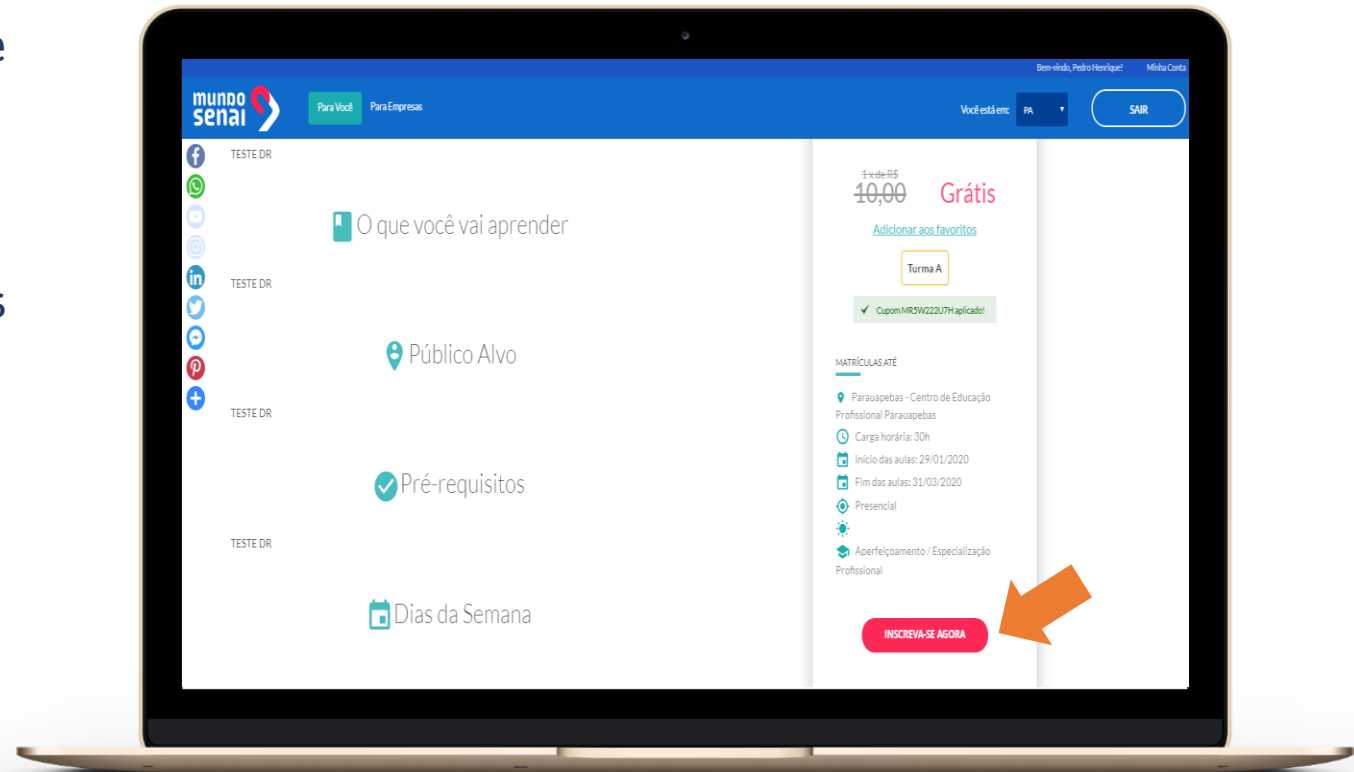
e

s

Bem-vindo, Pedro Henrique! Minha Conta

mundo senai

Para Você Para Empresas

Você está em: PA

SAIR

TESTE DR

O que você vai aprender

TESTE DR

Público Alvo

TESTE DR

Pré-requisitos

TESTE DR

Dias da Semana

1 x de R$
~~10,00~~ Grátis

Adicionar aos favoritos

Turma A

✓ Cupom MR5W222U7H aplicado!

MATRÍCULAS ATÉ

Parauapebas - Centro de Educação Profissional Parauapebas

Carga horária: 30h

Início das aulas: 29/01/2020

Fim das aulas: 31/03/2020

Presencial

Aperfeiçoamento / Especialização Profissional

INSCREVA-SE AGORA